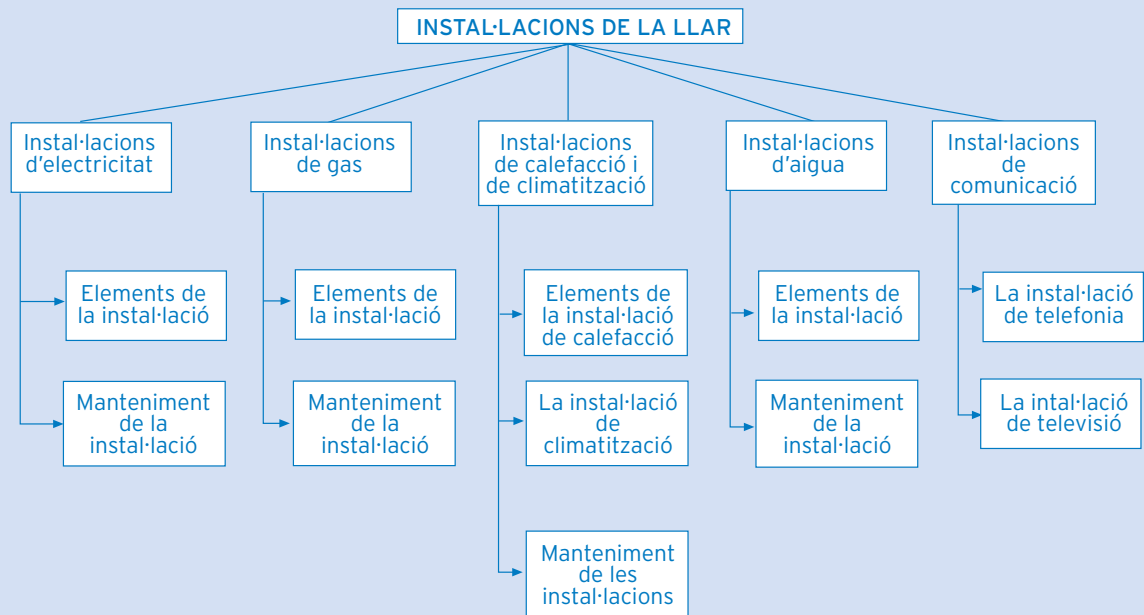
INSTAL·LACIONS DE LA LLAR

Instal·lacions d'electricitat

Elements de la instal·lació

Manteniment de la instal·lació

Instal·lacions de gas

Elements de la instal·lació

Manteniment de la instal·lació

Instal·lacions de calefacció i de climatització

Elements de la instal·lació de calefacció

La instal·lació de climatització

Manteniment de les instal·lacions

Instal·lacions d'aigua

Elements de la instal·lació

Manteniment de la instal·lació

Instal·lacions de comunicació

La instal·lació de telefonia

La intal·lació de televisió